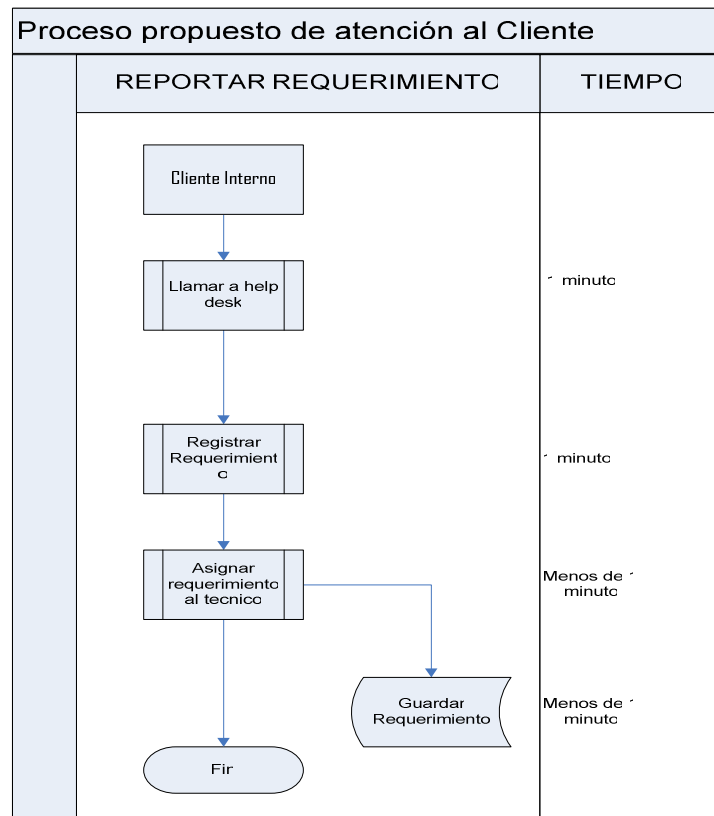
Proceso propuesto de atención al Cliente

REPORTAR REQUERIMIENTO

TIEMPO

Cliente Interno

Llamar a help desk

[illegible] minuto

Registrar Requerimiento

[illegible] minuto

Asignar requerimiento al tecnico

Menos de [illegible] minuto

Guardar Requerimiento

Menos de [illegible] minuto

Fin